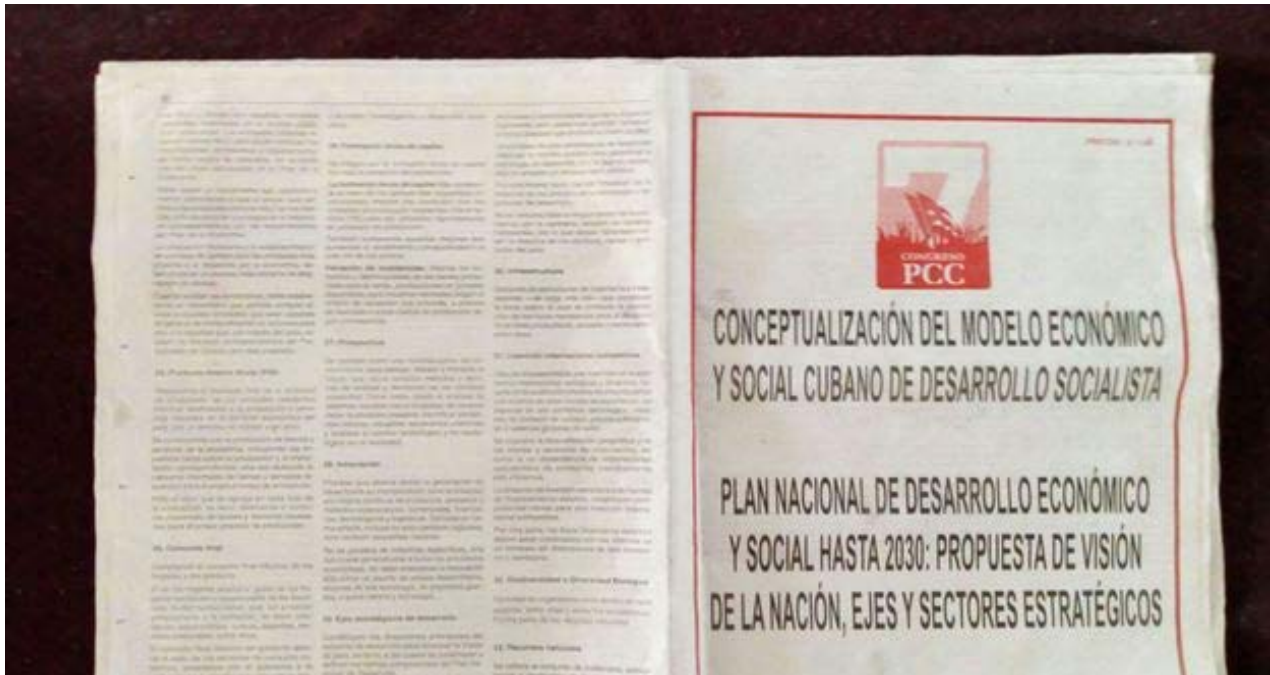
7 CONGRESO PCC

CONCEPTUALIZACIÓN DEL MODELO ECONÓMICO Y SOCIAL CUBANO DE DESARROLLO SOCIALISTA

PLAN NACIONAL DE DESARROLLO ECONÓMICO Y SOCIAL HASTA 2030: PROPUESTA DE VISIÓN DE LA NACIÓN, EJES Y SECTORES ESTRATÉGICOS

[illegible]